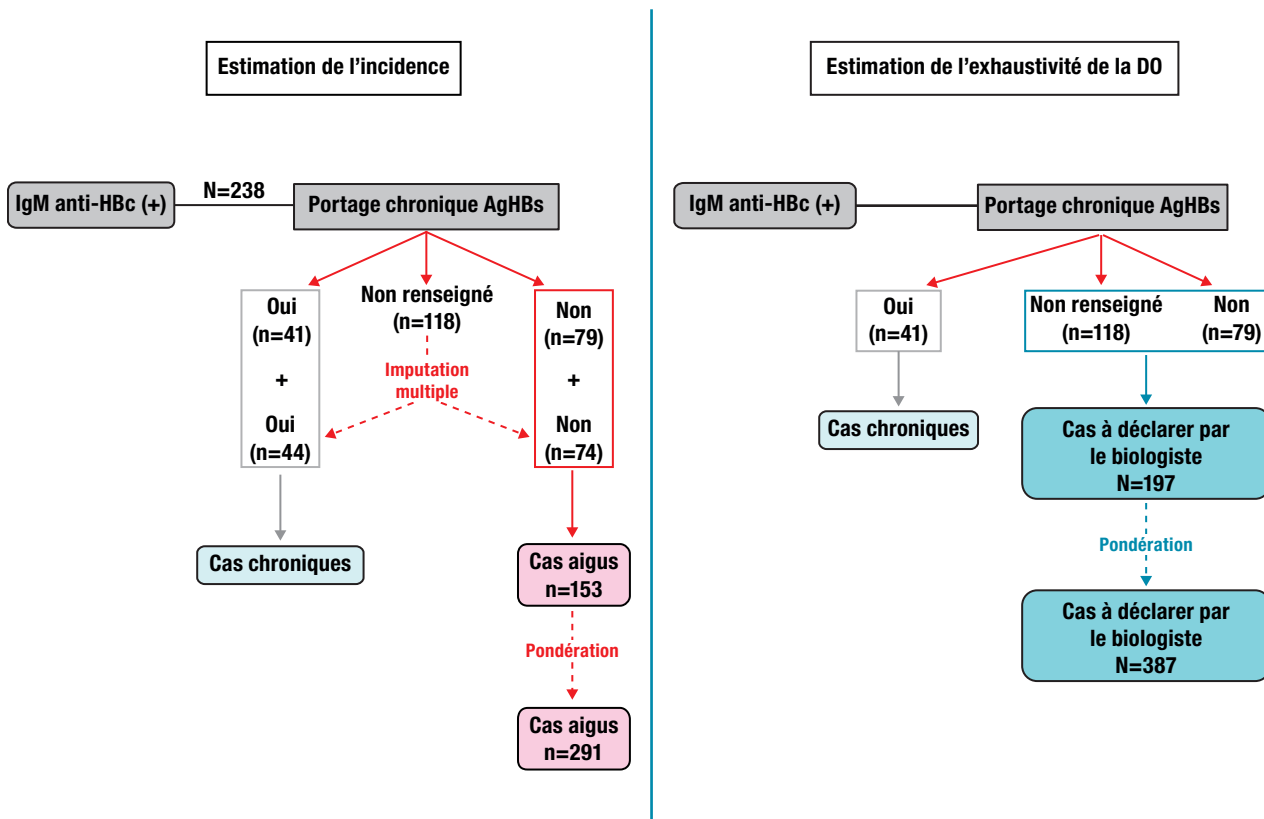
Estimation de l'incidence

IgM anti-HBc (+)

N=238

Portage chronique AgHBs

Oui (n=41) + Oui (n=44)

Non renseigné (n=118)

Imputation multiple

Non (n=79) + Non (n=74)

Cas chroniques

Cas aigus n=153

Pondération

Cas aigus n=291

Estimation de l'exhaustivité de la DO

IgM anti-HBc (+)

Portage chronique AgHBs

Oui (n=41)

Non renseigné (n=118)

Non (n=79)

Cas chroniques

Cas à déclarer par le biologiste N=197

Pondération

Cas à déclarer par le biologiste N=387